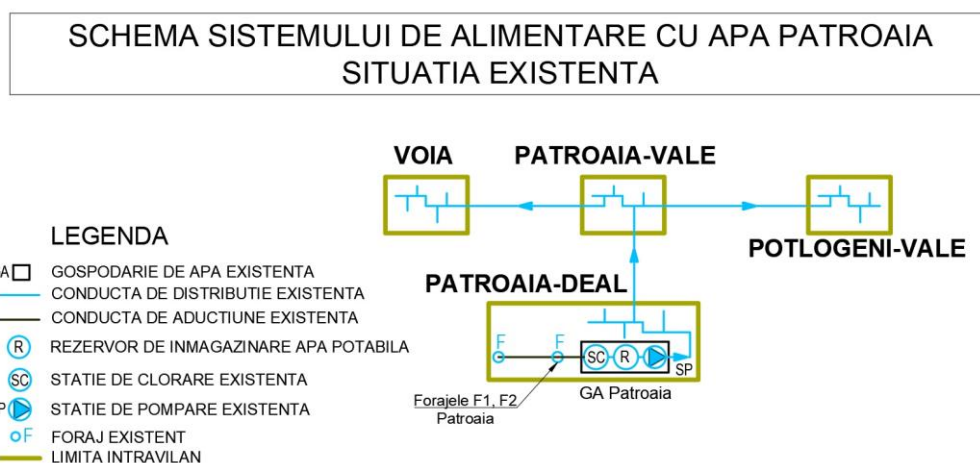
SCHEMA SISTEMULUI DE ALIMENTARE CU APA PATROAIA
SITUATIA EXISTENTA

VOIA
PATROAIA-VALE
POTLOGENI-VALE
PATROAIA-DEAL

LEGENDA
A GOSPODARIE DE APA EXISTENTA
CONDUCTA DE DISTRIBUTIE EXISTENTA
CONDUCTA DE ADUCTIUNE EXISTENTA
R REZERVOR DE INMAGAZINARE APA POTABILA
SC STATIE DE CLORARE EXISTENTA
P STATIE DE POMPARE EXISTENTA
F FORAJ EXISTENT
LIMITA INTRAVILAN

F
F
SC
R
SP
GA Patroaia
Forajele F1, F2
Patroaia